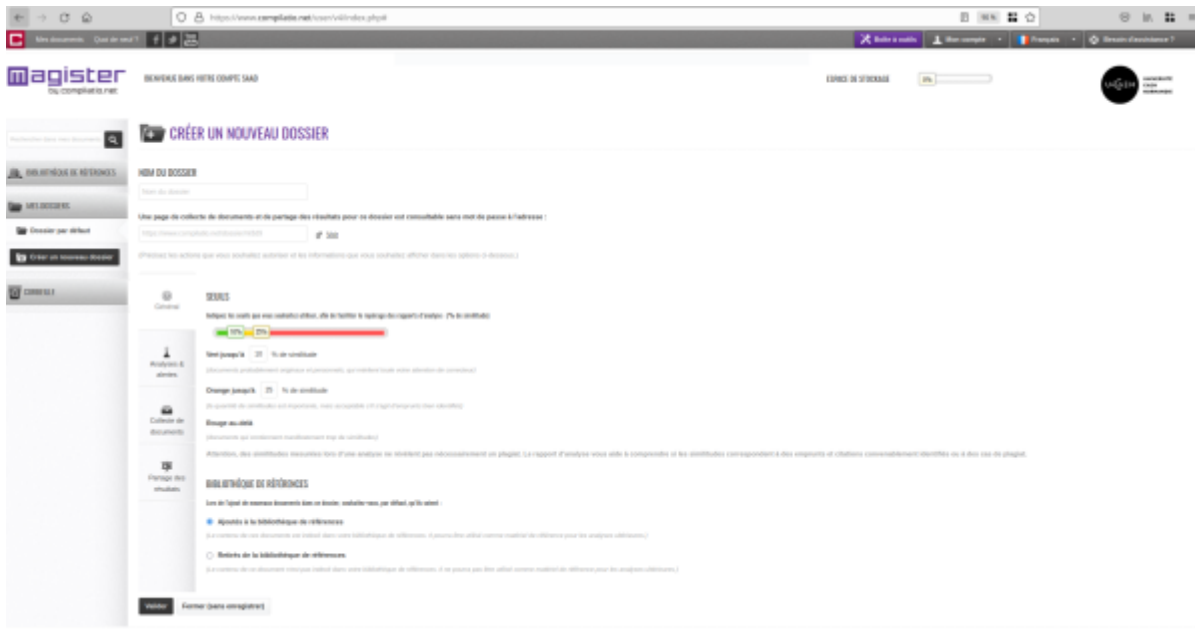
https://www.compilatio.net/user/v4/index.php#

Mes documents Quoi de neuf ?

Boîte à outils Mon compte Français Besoin d'assistance ?

magister by compilatio.net

BIENVENUE DANS VOTRE COMPTE SAAD

ESPACE DE STOCKAGE 0%

UNICAEN

Rechercher dans mes documents

BIBLIOTHÈQUE DE RÉFÉRENCES

MES DOSSIERS

Dossier par défaut

Créer un nouveau dossier

CONSEILS

CRÉER UN NOUVEAU DOSSIER

NOM DU DOSSIER

Nom du dossier

Une page de collecte de documents et de partage des résultats pour ce dossier est consultable sans mot de passe à l'adresse :

https://www.compilatio.net/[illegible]

Précisez les actions que vous souhaitez autoriser et les informations que vous souhaitez afficher dans les options ci-dessous.

Général

Analyses & alertes

Collecte de documents

Partage des résultats

SEUILS

Indiquez les seuils que vous souhaitez utiliser, afin de faciliter le repérage des rapports d'analyse : (% de similitude)

10% 25%

Vert jusqu'à 10 % de similitude

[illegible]

Orange jusqu'à 25 % de similitude

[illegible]

Rouge au-delà

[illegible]

Attention, des similitudes mesurées lors d'une analyse ne révèlent pas nécessairement un plagiat. Le rapport d'analyse vous aide à comprendre si les similitudes correspondent à des emprunts et citations convenablement identifiés ou à des cas de plagiat.

BIBLIOTHÈQUE DE RÉFÉRENCES

Lors de l'ajout de nouveaux documents dans ce dossier, souhaitez-vous, par défaut, qu'ils soient :

Ajoutés à la bibliothèque de références

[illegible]

Retirés de la bibliothèque de références

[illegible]

Valider Fermer (sans enregistrer)